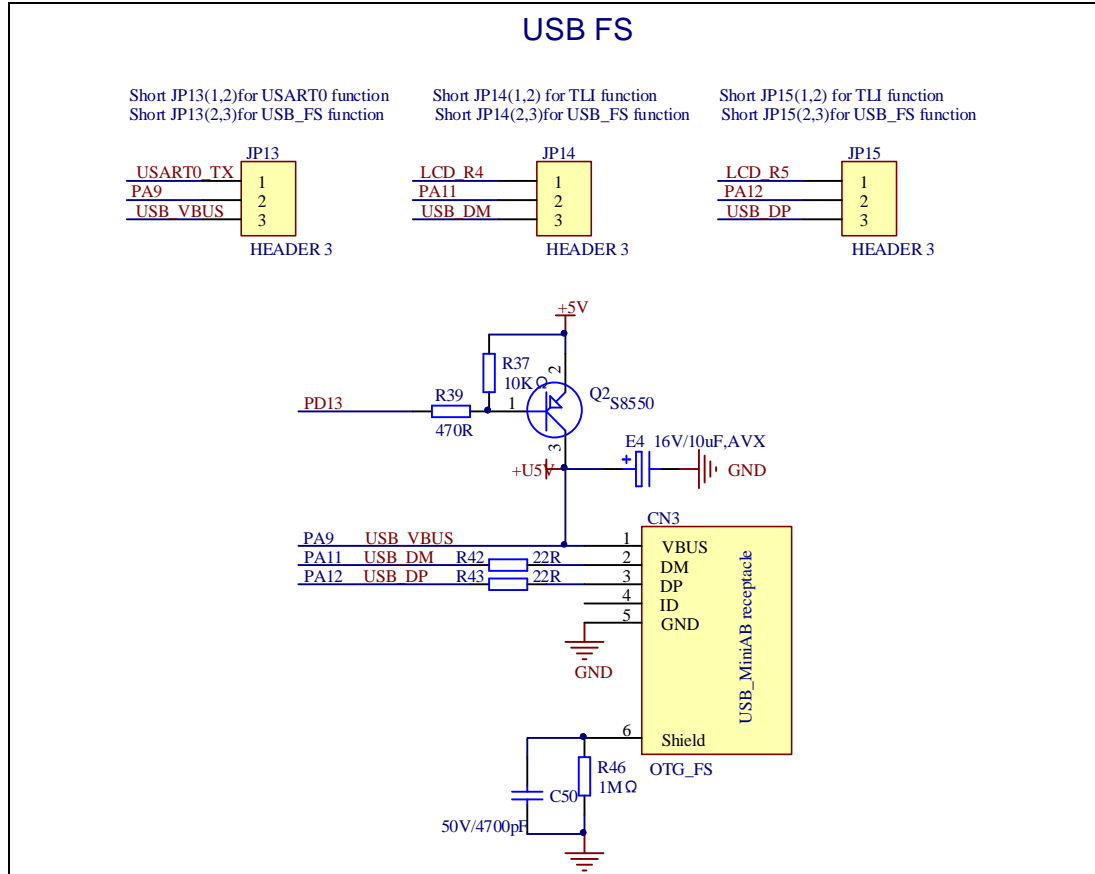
USB FS

Short JP13(1,2)for USART0 function
Short JP13(2,3)for USB_FS function

Short JP14(1,2) for TLI function
Short JP14(2,3)for USB_FS function

Short JP15(1,2) for TLI function
Short JP15(2,3)for USB_FS function

JP13
USART0_TX 1
PA9 2
USB_VBUS 3
HEADER 3

JP14
LCD_R4 1
PA11 2
USB_DM 3
HEADER 3

JP15
LCD_R5 1
PA12 2
USB_DP 3
HEADER 3

+5V
R37
10KΩ
2
PD13
R39
470R
1
Q2
S8550
3
E4 16V/10uF,AVX
+
GND
+U5V

CN3
PA9 USB_VBUS 1 VBUS
PA11 USB_DM R42 22R 2 DM
PA12 USB_DP R43 22R 3 DP
4 ID
5 GND
GND
USB_MiniAB receptacle
6 Shield
OTG_FS
R46
1MΩ
C50
50V/4700pF